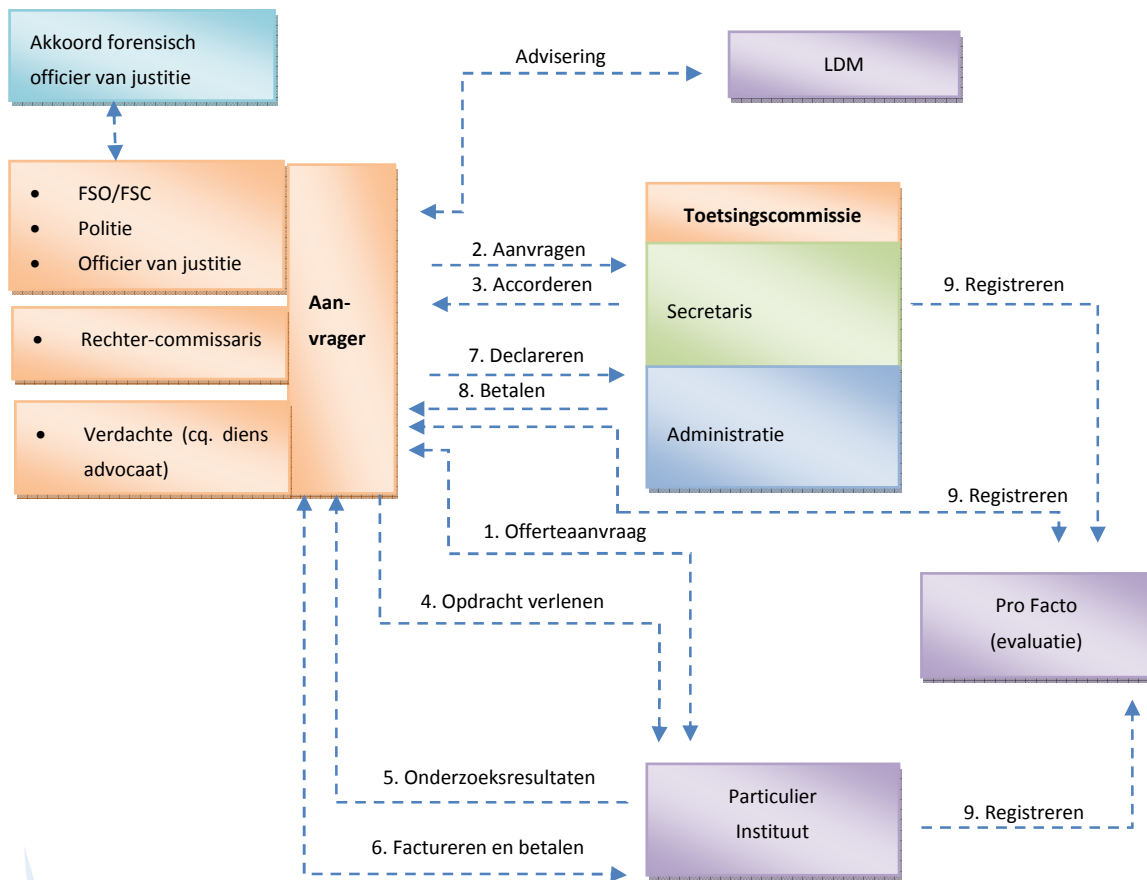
Akkoord forensisch officier van justitie

Advisering

LDM

- FSO/FSC
- Politie
- Officier van justitie

- Rechter-commissaris

- Verdachte (cq. diens advocaat)

Aanvrager

Toetsingscommissie

2. Aanvragen

3. Accorderen

Secretaris

9. Registreren

7. Declareren

8. Betalen

Administratie

9. Registreren

1. Offerteaanvraag

4. Opdracht verlenen

Pro Facto (evaluatie)

5. Onderzoeksresultaten

Particulier Instituut

9. Registreren

6. Factureren en betalen